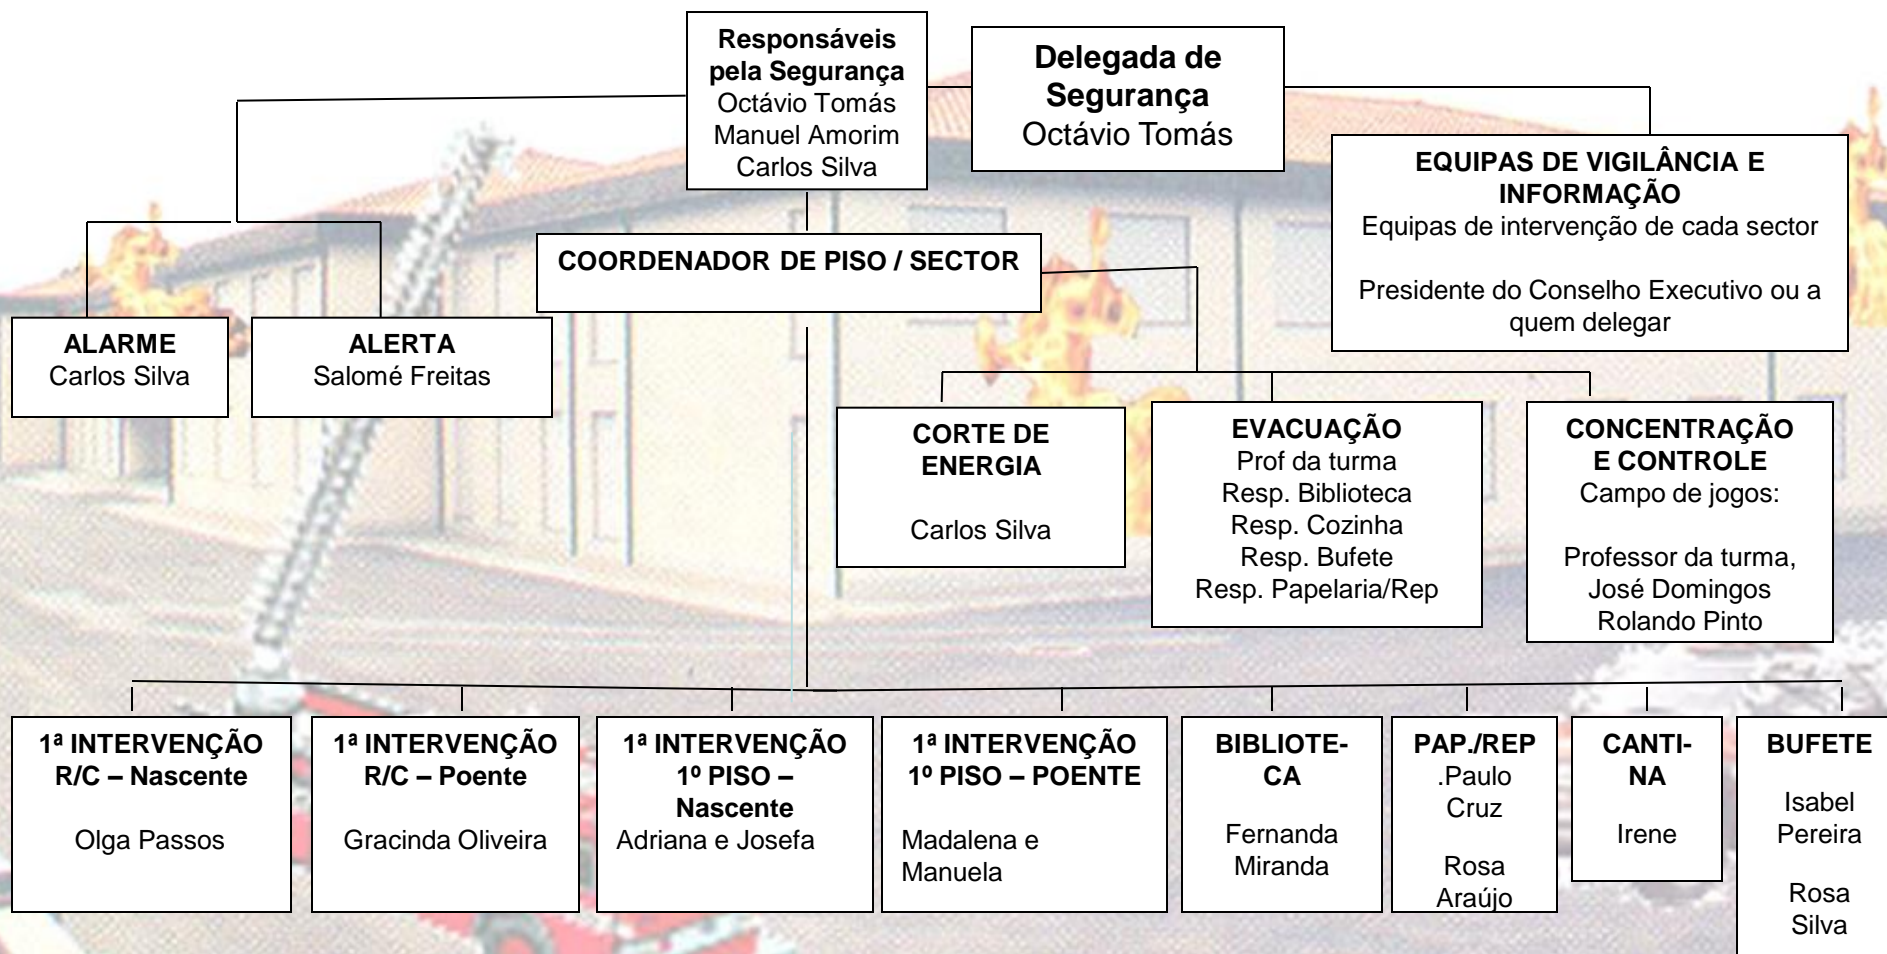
**Responsáveis pela Segurança**
Octávio Tomás
Manuel Amorim
Carlos Silva

**Delegada de Segurança**
Octávio Tomás

**EQUIPAS DE VIGILÂNCIA E INFORMAÇÃO**
Equipas de intervenção de cada sector

Presidente do Conselho Executivo ou a quem delegar

**COORDENADOR DE PISO / SECTOR**

**ALARME**
Carlos Silva

**ALERTA**
Salomé Freitas

**CORTE DE ENERGIA**

Carlos Silva

**EVACUAÇÃO**
Prof da turma
Resp. Biblioteca
Resp. Cozinha
Resp. Bufete
Resp. Papelaria/Rep

**CONCENTRAÇÃO E CONTROLE**
Campo de jogos:

Professor da turma,
José Domingos
Rolando Pinto

**1ª INTERVENÇÃO R/C – Nascente**

Olga Passos

**1ª INTERVENÇÃO R/C – Poente**

Gracinda Oliveira

**1ª INTERVENÇÃO 1º PISO – Nascente**
Adriana e Josefa

**1ª INTERVENÇÃO 1º PISO – POENTE**

Madalena e Manuela

**BIBLIOTECA**

Fernanda Miranda

**PAP./REP**
.Paulo Cruz

Rosa Araújo

**CANTINA**

Irene

**BUFETE**

Isabel Pereira

Rosa Silva